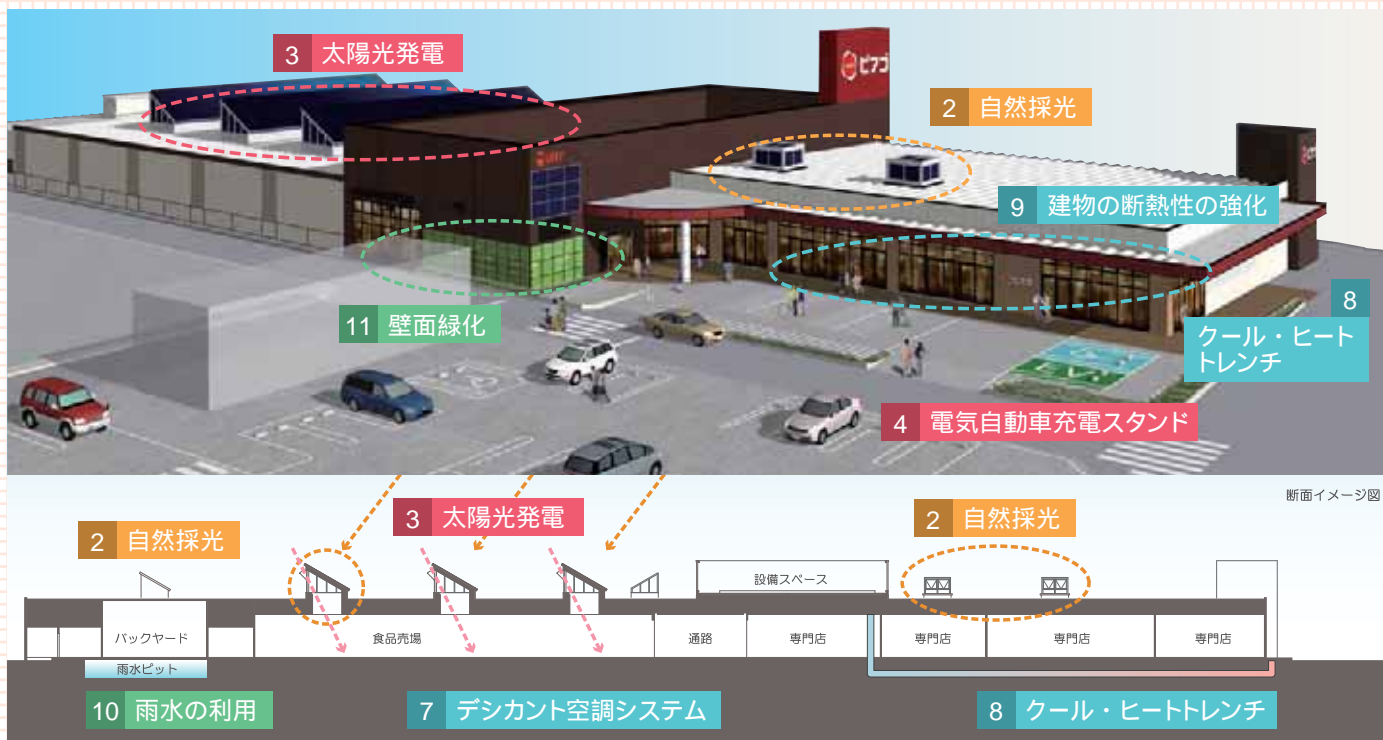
3 太陽光発電

ピアゴ

2 自然採光

9 建物の断熱性の強化

11 壁面緑化

8 クール・ヒートトレンチ

4 電気自動車充電スタンド

断面イメージ図

2 自然採光

3 太陽光発電

2 自然採光

設備スペース

バックヤード

食品売場

通路

専門店

専門店

専門店

専門店

雨水ピット

10 雨水の利用

7 デシカント空調システム

8 クール・ヒートトレンチ